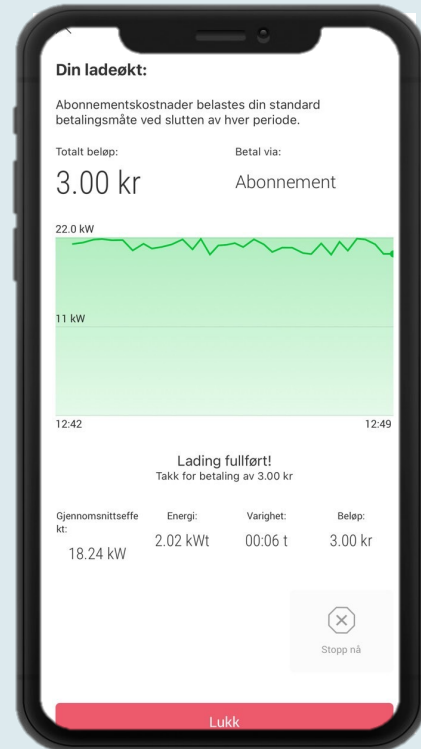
Din ladeøkt:

Abonnementskostnader belastes din standard betalingsmåte ved slutten av hver periode.

Totalt beløp:
3.00 kr

Betal via:
Abonnement

22.0 kW
11 kW
12:42
12:49

Lading fullført!
Takk for betaling av 3.00 kr

| Gjennomsnittseffekt: | Energi: | Varighet: | Beløp: |
|---|---|---|---|
| 18.24 kW | 2.02 kWt | 00:06 t | 3.00 kr |

Stopp nå

Lukk